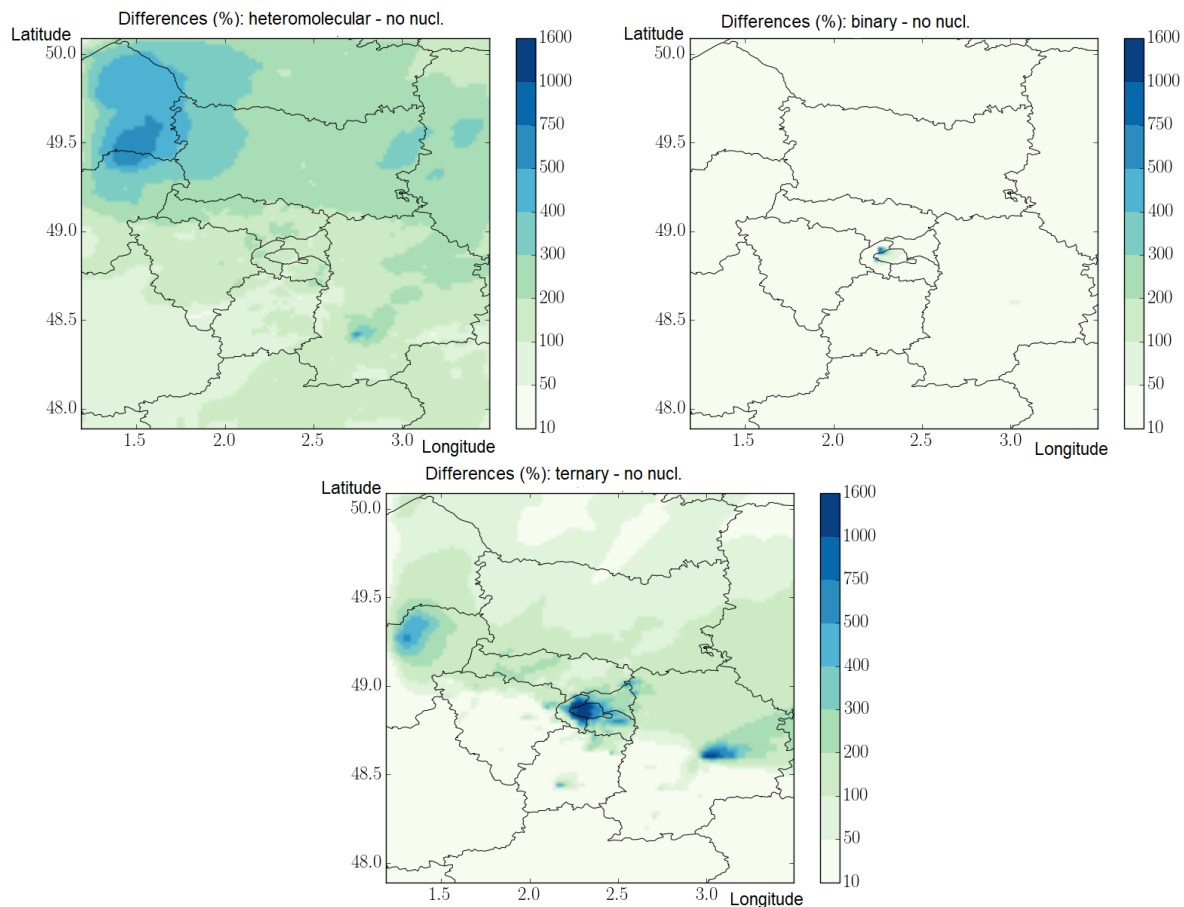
Differences (%): heteromolecular - no nucl.

Latitude

50.0

49.5

49.0

48.5

48.0

1.5 2.0 2.5 3.0

Longitude

1600
1000
750
500
400
300
200
100
50
10

Differences (%): binary - no nucl.

Latitude

50.0

49.5

49.0

48.5

48.0

1.5 2.0 2.5 3.0

Longitude

1600
1000
750
500
400
300
200
100
50
10

Differences (%): ternary - no nucl.

Latitude

50.0

49.5

49.0

48.5

48.0

1.5 2.0 2.5 3.0

Longitude

1600
1000
750
500
400
300
200
100
50
10